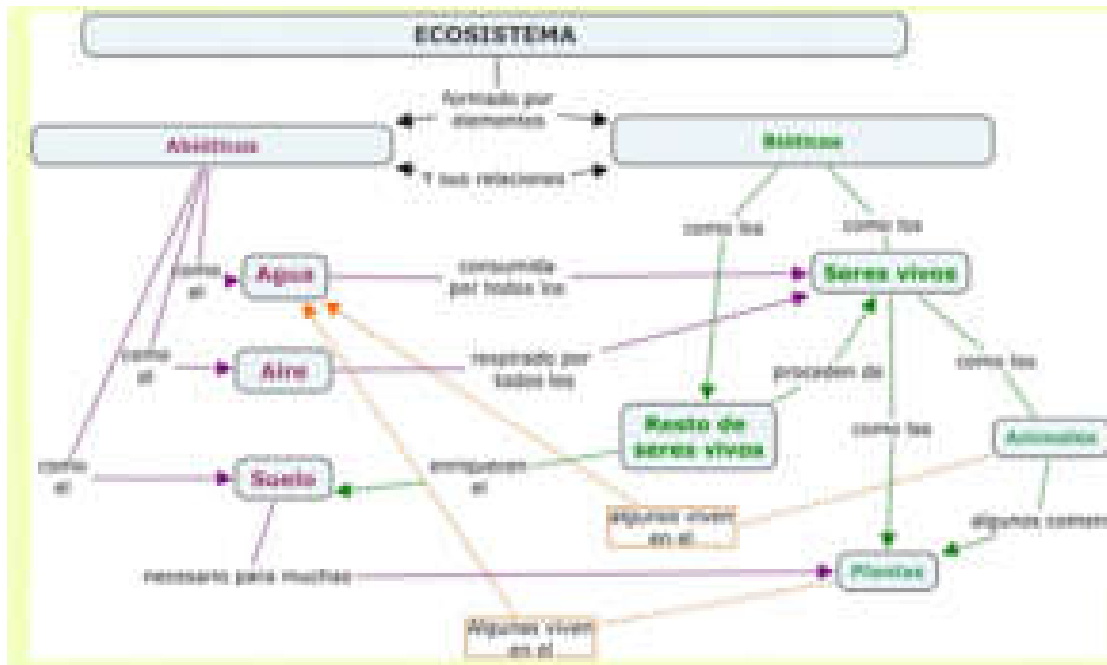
ECOSISTEMA

formado por elementos

Abióticos

Bióticos

Y sus relaciones

como los

como los

como el

Agua

consumida por todos los

Seres vivos

como el

Aire

respirado por todos los

proceden de

como los

Resto de seres vivos

como las

Animales

como el

Suelo

enriquecen el

algunos viven en el...

algunos comen

necesario para muchas

Plantas

Algunas viven en el...